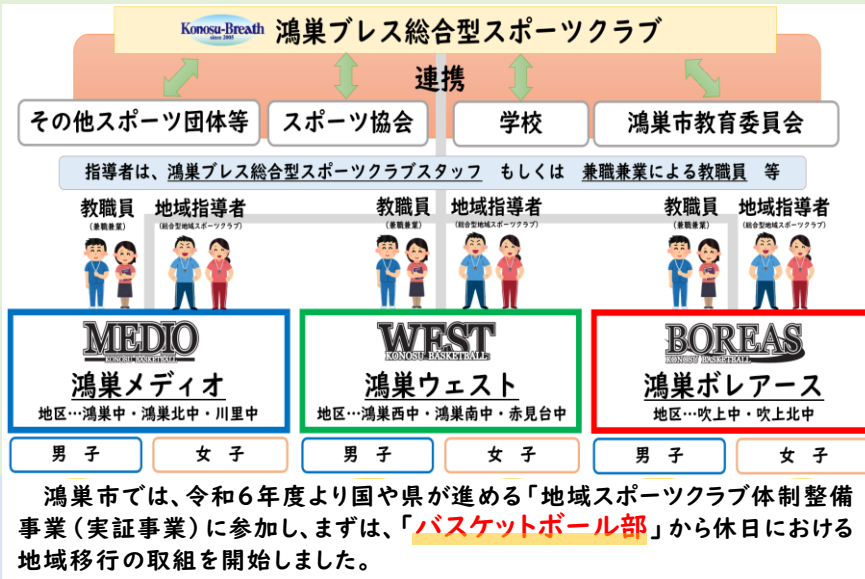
Konosu-Breath since 2005 鴻巣ブレス総合型スポーツクラブ

連携

その他スポーツ団体等

スポーツ協会

学校

鴻巣市教育委員会

指導者は、鴻巣ブレス総合型スポーツクラブスタッフ　もしくは　兼職兼業による教職員　等

教職員 (兼職兼業)

地域指導者 (総合型地域スポーツクラブ)

教職員 (兼職兼業)

地域指導者 (総合型地域スポーツクラブ)

教職員 (兼職兼業)

地域指導者 (総合型地域スポーツクラブ)

MEDIO KONOSU BASKETBALL

鴻巣メディオ

地区…鴻巣中・鴻巣北中・川里中

WEST KONOSU BASKETBALL

鴻巣ウェスト

地区…鴻巣西中・鴻巣南中・赤見台中

BOREAS KONOSU BASKETBALL

鴻巣ボレアース

地区…吹上中・吹上北中

男　子

女　子

男　子

女　子

男　子

女　子

鴻巣市では、令和６年度より国や県が進める「地域スポーツクラブ体制整備事業（実証事業）に参加し、まずは、「バスケットボール部」から休日における地域移行の取組を開始しました。